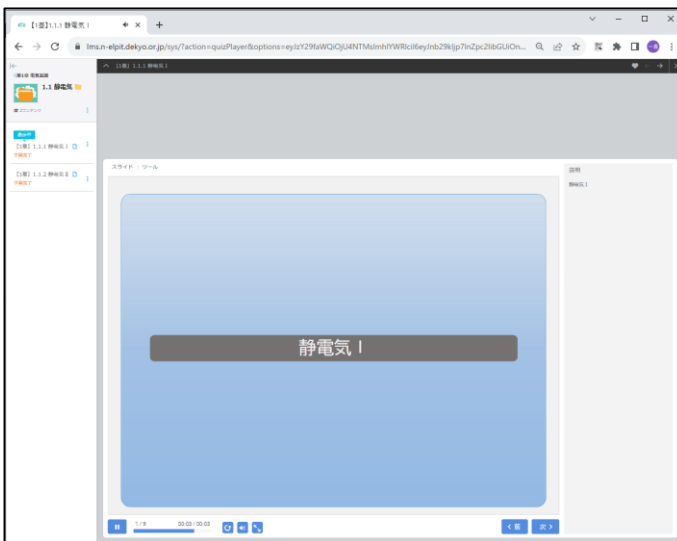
【1章】1.1.1 静電気 I ×
+
lms.n-elpit.dekyo.or.jp/sys/?action=quizPlayer&options=eyJzY29faWQiOjU4NTMsImhlYWRlcil6eyJnb29kIjp7InZpc2libGUiOn...
【1章】1.1.1 静電気 I
1.1 静電気
受講中
【1章】1.1.1 静電気 I
【1章】1.1.2 静電気 II
スライド ツール
説明
静電気 I
静電気 I
1 / 9
00:03 / 00:03
< 前
次 >